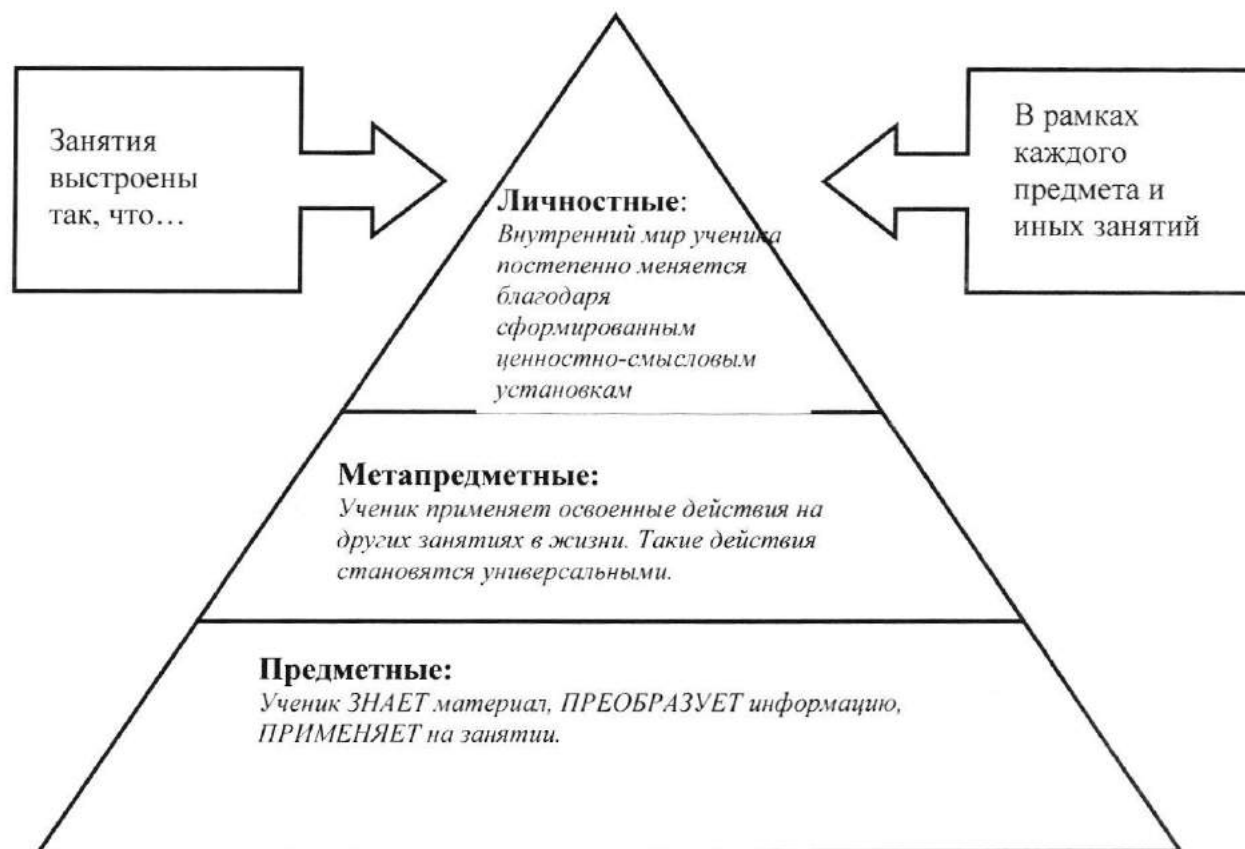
Занятия выстроены так, что…

В рамках каждого предмета и иных занятий

**Личностные**:
*Внутренний мир ученика постепенно меняется благодаря сформированным ценностно-смысловым установкам*

**Метапредметные:**
*Ученик применяет освоенные действия на других занятиях в жизни. Такие действия становятся универсальными.*

**Предметные:**
*Ученик ЗНАЕТ материал, ПРЕОБРАЗУЕТ информацию, ПРИМЕНЯЕТ на занятии.*